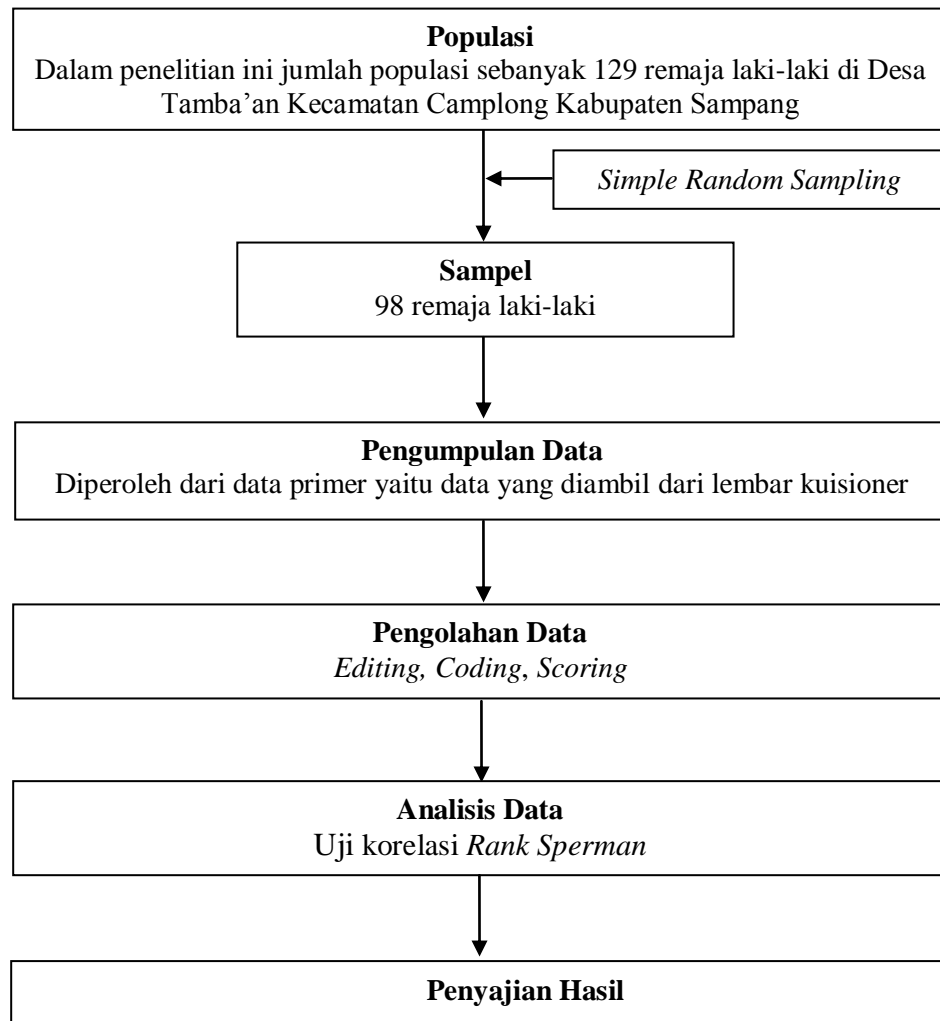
Populasi
Dalam penelitian ini jumlah populasi sebanyak 129 remaja laki-laki di Desa Tamba'an Kecamatan Camplong Kabupaten Sampang

Simple Random Sampling

Sampel
98 remaja laki-laki

Pengumpulan Data
Diperoleh dari data primer yaitu data yang diambil dari lembar kuisioner

Pengolahan Data
Editing, Coding, Scoring

Analisis Data
Uji korelasi Rank Sperman

Penyajian Hasil